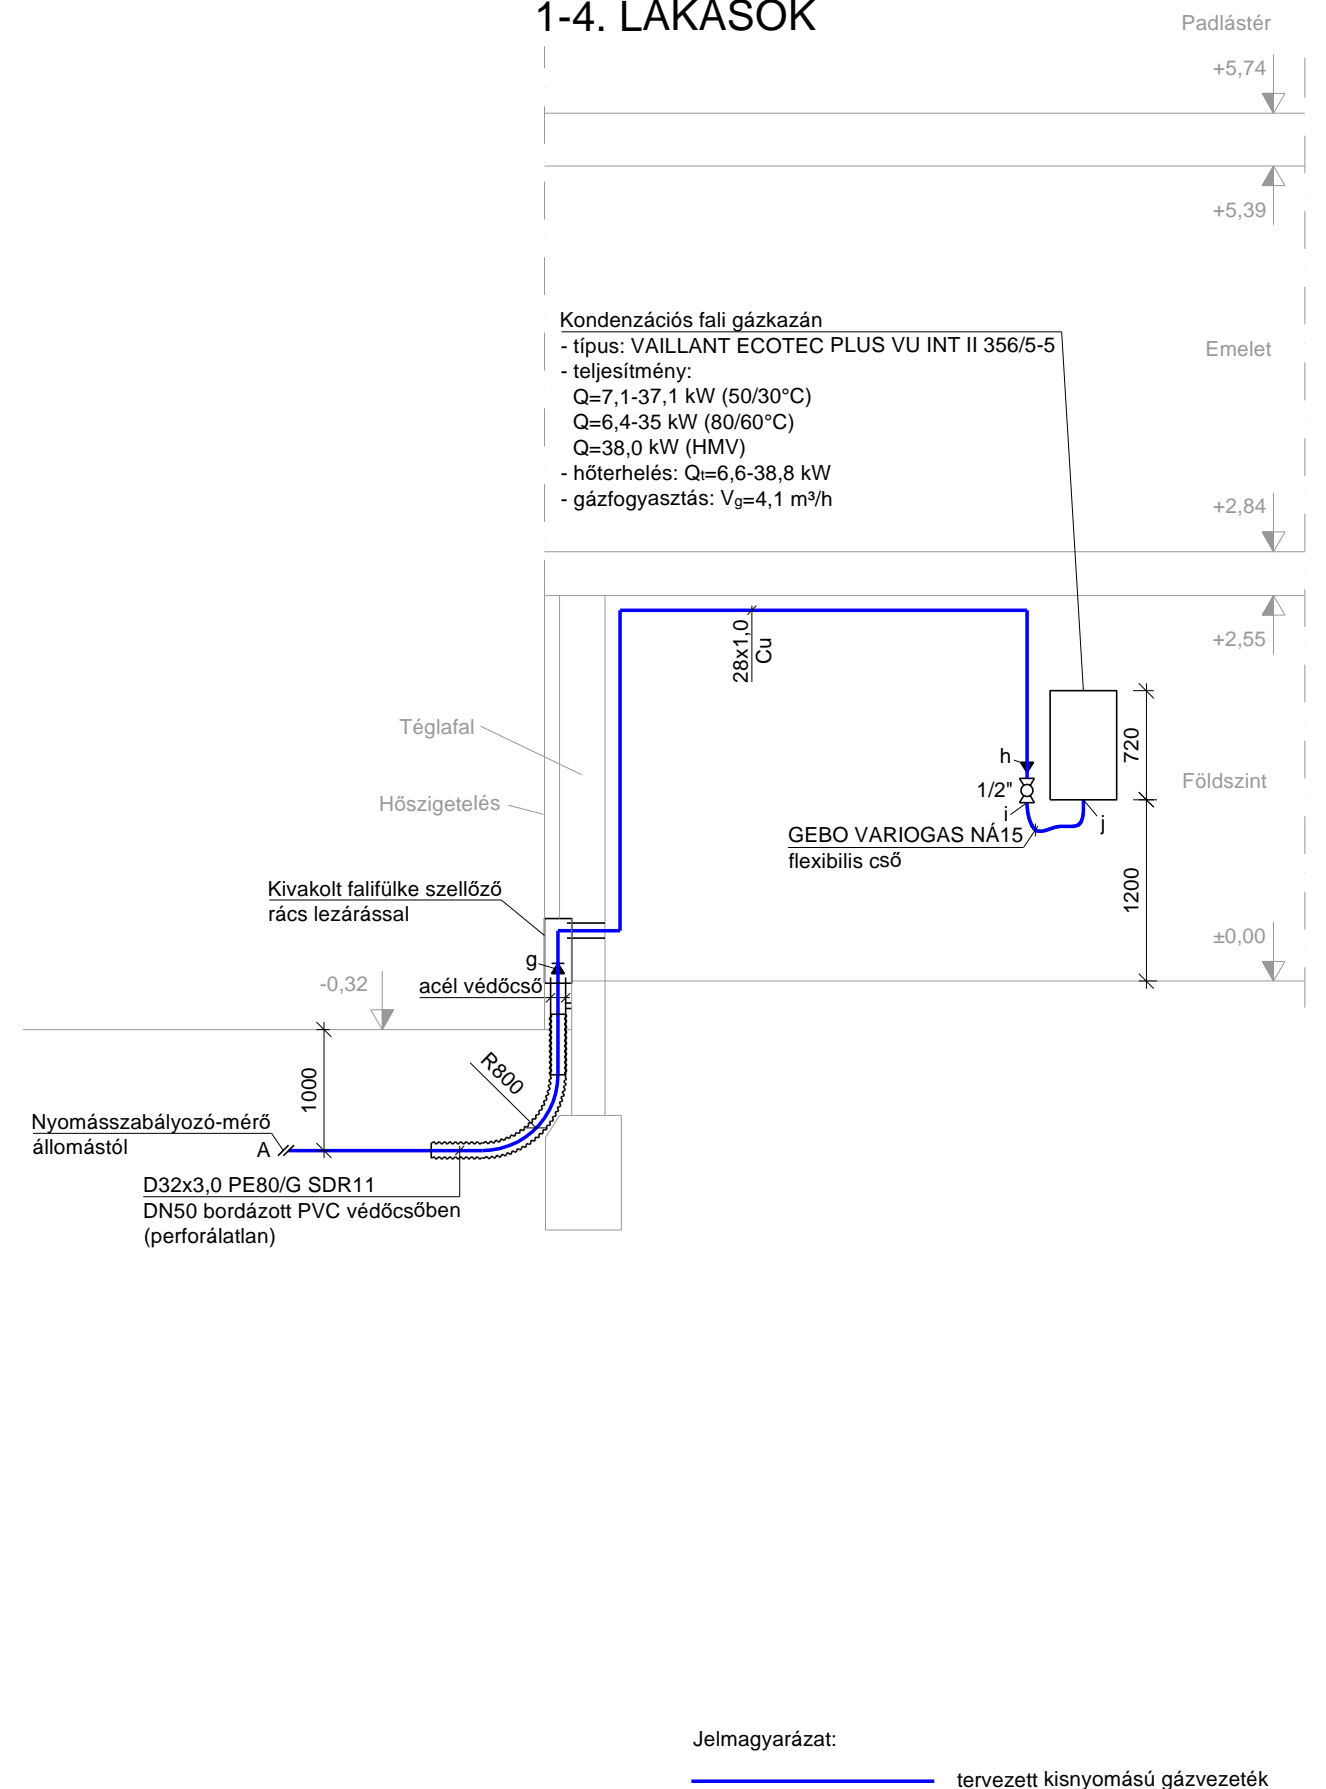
1-4. LAKÁSOK

Padlástér

+5,74

+5,39

Kondenzációs fali gázkazán
- típus: VAILLANT ECOTEC PLUS VU INT II 356/5-5
- teljesítmény:
Q=7,1-37,1 kW (50/30°C)
Q=6,4-35 kW (80/60°C)
Q=38,0 kW (HMV)
- hőterhelés: $Q_t$=6,6-38,8 kW
- gázfogyasztás: $V_g$=4,1 m³/h

Emelet

+2,84

+2,55

28x1,0 Cu

Téglafal

Hőszigetelés

h

1/2"

i

j

720

Földszint

GEBO VARIOGAS NÁ15
flexibilis cső

1200

Kivakolt falifülke szellőző rács lezárással

±0,00

g

-0,32

acél védőcső

R800

1000

Nyomásszabályozó-mérő állomástól

A

D32x3,0 PE80/G SDR11
DN50 bordázott PVC védőcsőben (perforálatlan)

Jelmagyarázat:

tervezett kisnyomású gázvezeték